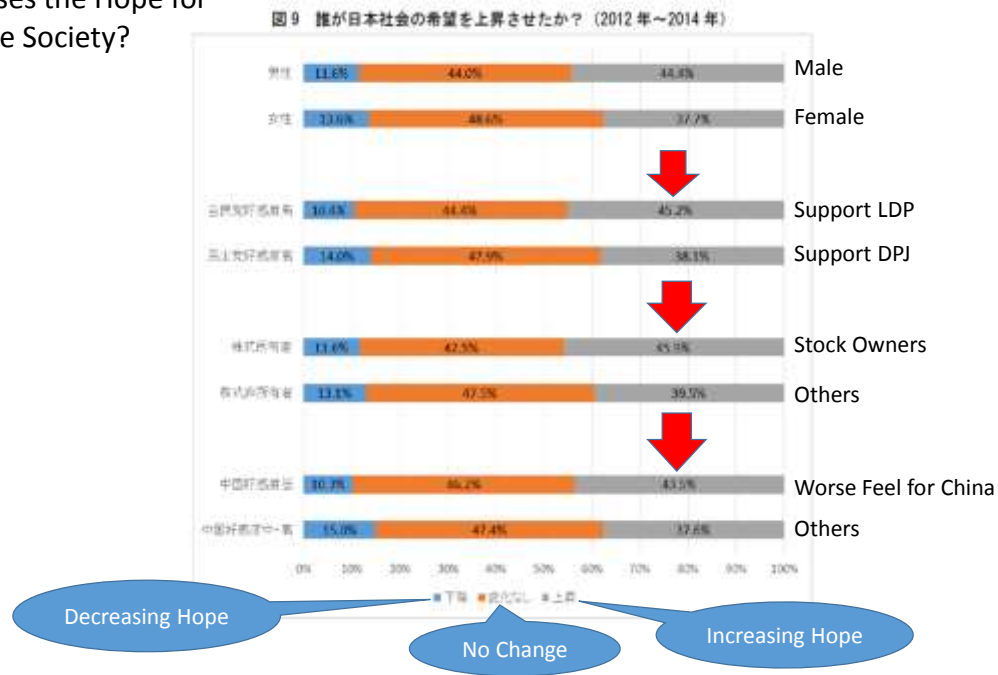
ses the Hope for
e Society?

図9 誰が日本社会の希望を上昇させたか？（2012年～2014年）

| | | | | |
|---|---|---|---|---|
| 男性 | 11.6% | 44.0% | 44.4% | Male |
| 女性 | 13.6% | 48.6% | 37.7% | Female |
| 自民党好感度者 | 10.4% | 44.4% | 45.2% | Support LDP |
| 民主党好感度者 | 14.0% | 47.9% | 38.1% | Support DPJ |
| 株式所有者 | 11.6% | 42.5% | 45.9% | Stock Owners |
| 株式非所有者 | 13.1% | 47.5% | 39.5% | Others |
| 中国好感度低 | 10.3% | 46.2% | 43.5% | Worse Feel for China |
| 中国好感度中・高 | 15.0% | 47.4% | 37.6% | Others |

0% 10% 20% 30% 40% 50% 60% 70% 80% 90% 100%

■下降 ■変化なし ■上昇

Decreasing Hope

No Change

Increasing Hope